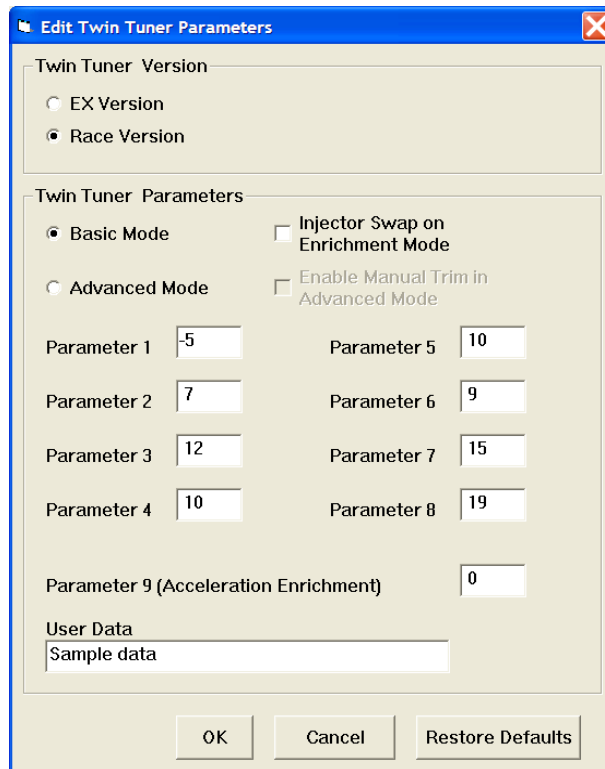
Edit Twin Tuner Parameters

Twin Tuner Version

EX Version

Race Version

Twin Tuner Parameters

Basic Mode

Injector Swap on Enrichment Mode

Advanced Mode

Enable Manual Trim in Advanced Mode

Parameter 1 -5

Parameter 5 10

Parameter 2 7

Parameter 6 9

Parameter 3 12

Parameter 7 15

Parameter 4 10

Parameter 8 19

Parameter 9 (Acceleration Enrichment) 0

User Data

Sample data

OK

Cancel

Restore Defaults